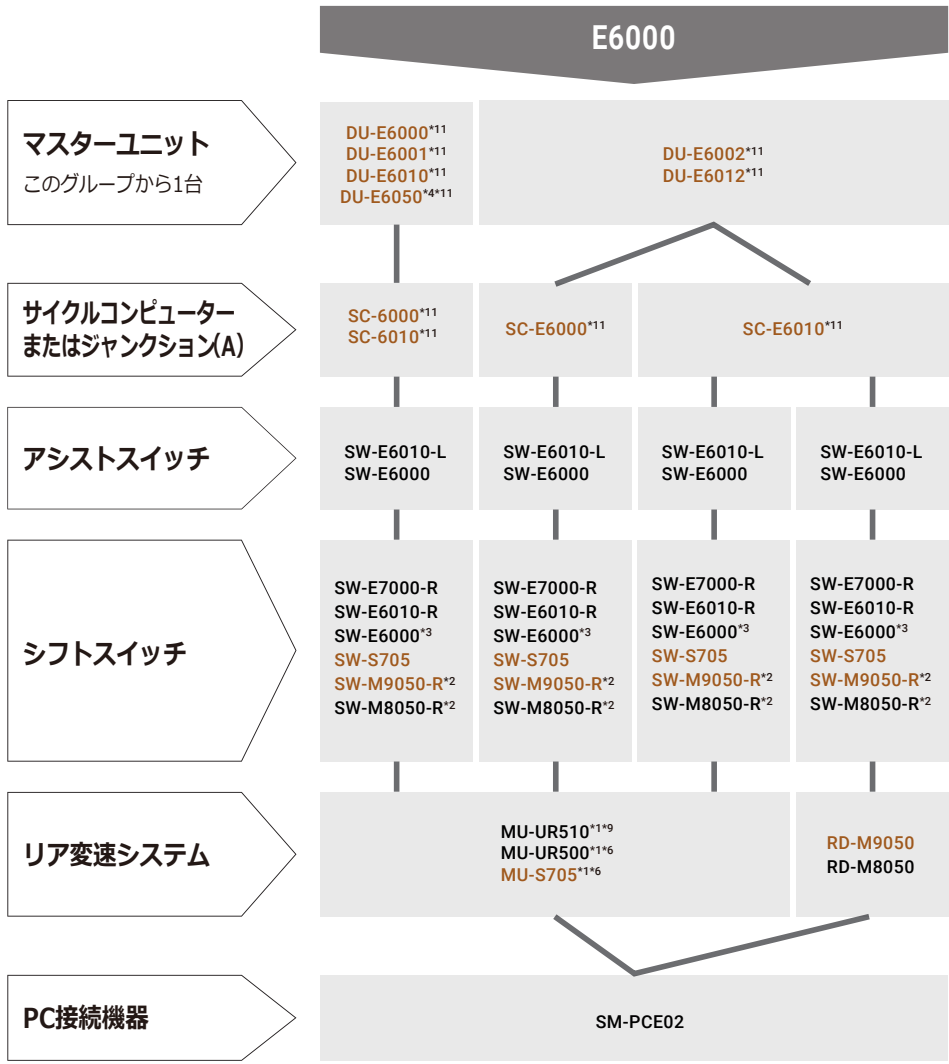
E6000

マスターユニット
このグループから1台

DU-E6000*11
DU-E6001*11
DU-E6010*11
DU-E6050*4*11

DU-E6002*11
DU-E6012*11

サイクルコンピューター またはジャンクション(A)

SC-6000*11
SC-6010*11

SC-E6000*11

SC-E6010*11

アシストスイッチ

SW-E6010-L
SW-E6000

SW-E6010-L
SW-E6000

SW-E6010-L
SW-E6000

SW-E6010-L
SW-E6000

シフトスイッチ

SW-E7000-R
SW-E6010-R
SW-E6000*3
SW-S705
SW-M9050-R*2
SW-M8050-R*2

SW-E7000-R
SW-E6010-R
SW-E6000*3
SW-S705
SW-M9050-R*2
SW-M8050-R*2

SW-E7000-R
SW-E6010-R
SW-E6000*3
SW-S705
SW-M9050-R*2
SW-M8050-R*2

SW-E7000-R
SW-E6010-R
SW-E6000*3
SW-S705
SW-M9050-R*2
SW-M8050-R*2

リア変速システム

MU-UR510*1*9
MU-UR500*1*6
MU-S705*1*6

RD-M9050
RD-M8050

PC接続機器

SM-PCE02